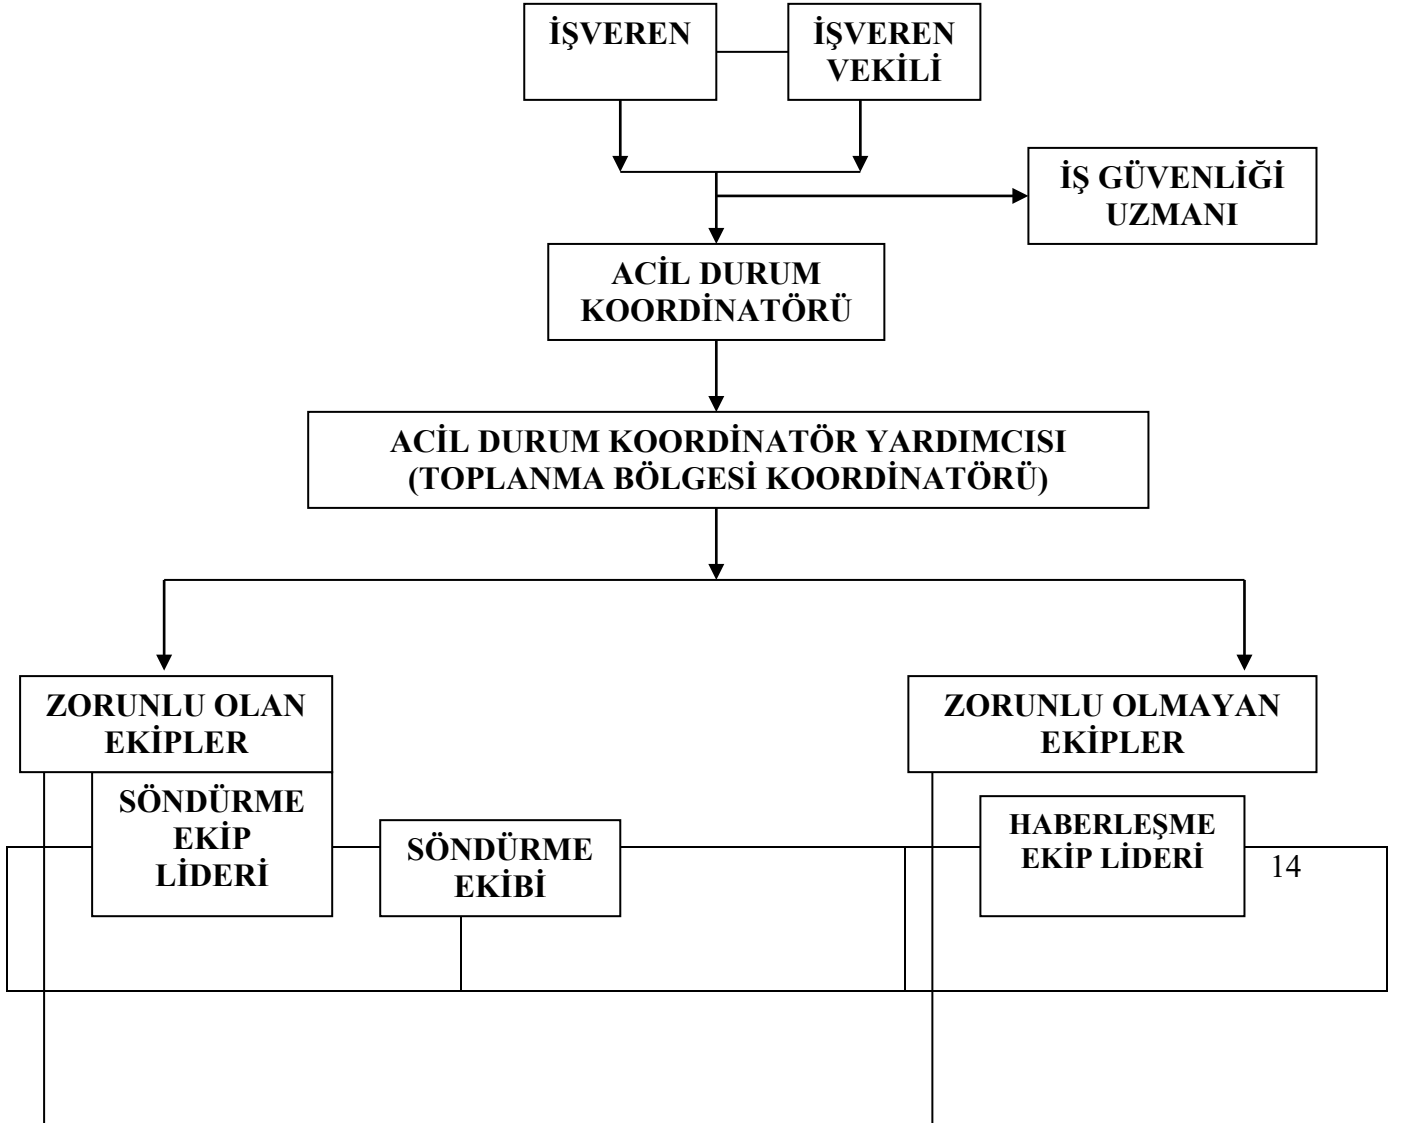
İŞVEREN

İŞVEREN VEKİLİ

İŞ GÜVENLİĞİ UZMANI

ACİL DURUM KOORDİNATÖRÜ

ACİL DURUM KOORDİNATÖR YARDIMCISI (TOPLANMA BÖLGESİ KOORDİNATÖRÜ)

ZORUNLU OLAN EKİPLER

ZORUNLU OLMAYAN EKİPLER

SÖNDÜRME EKİP LİDERİ

SÖNDÜRME EKİBİ

HABERLEŞME EKİP LİDERİ

14